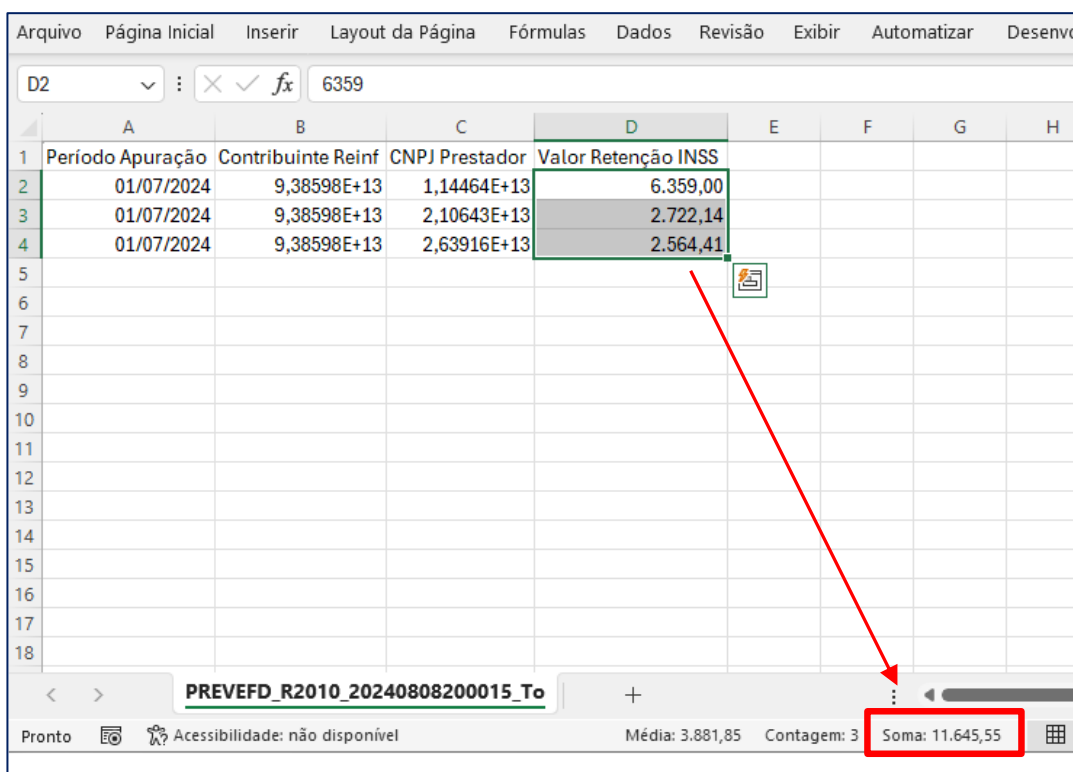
Arquivo Página Inicial Inserir Layout da Página Fórmulas Dados Revisão Exibir Automatizar Desenvo

D2 $fx$ 6359

| | A | B | C | D | E | F | G | H |
|---|---|---|---|---|---|---|---|---|
| 1 | Período Apuração | Contribuinte Reinf | CNPJ Prestador | Valor Retenção INSS | | | | |
| 2 | 01/07/2024 | 9,38598E+13 | 1,14464E+13 | 6.359,00 | | | | |
| 3 | 01/07/2024 | 9,38598E+13 | 2,10643E+13 | 2.722,14 | | | | |
| 4 | 01/07/2024 | 9,38598E+13 | 2,63916E+13 | 2.564,41 | | | | |
| 5 | | | | | | | | |
| 6 | | | | | | | | |
| 7 | | | | | | | | |
| 8 | | | | | | | | |
| 9 | | | | | | | | |
| 10 | | | | | | | | |
| 11 | | | | | | | | |
| 12 | | | | | | | | |
| 13 | | | | | | | | |
| 14 | | | | | | | | |
| 15 | | | | | | | | |
| 16 | | | | | | | | |
| 17 | | | | | | | | |
| 18 | | | | | | | | |

PREVEFD_R2010_20240808200015_To +

Pronto Acessibilidade: não disponível Média: 3.881,85 Contagem: 3 Soma: 11.645,55